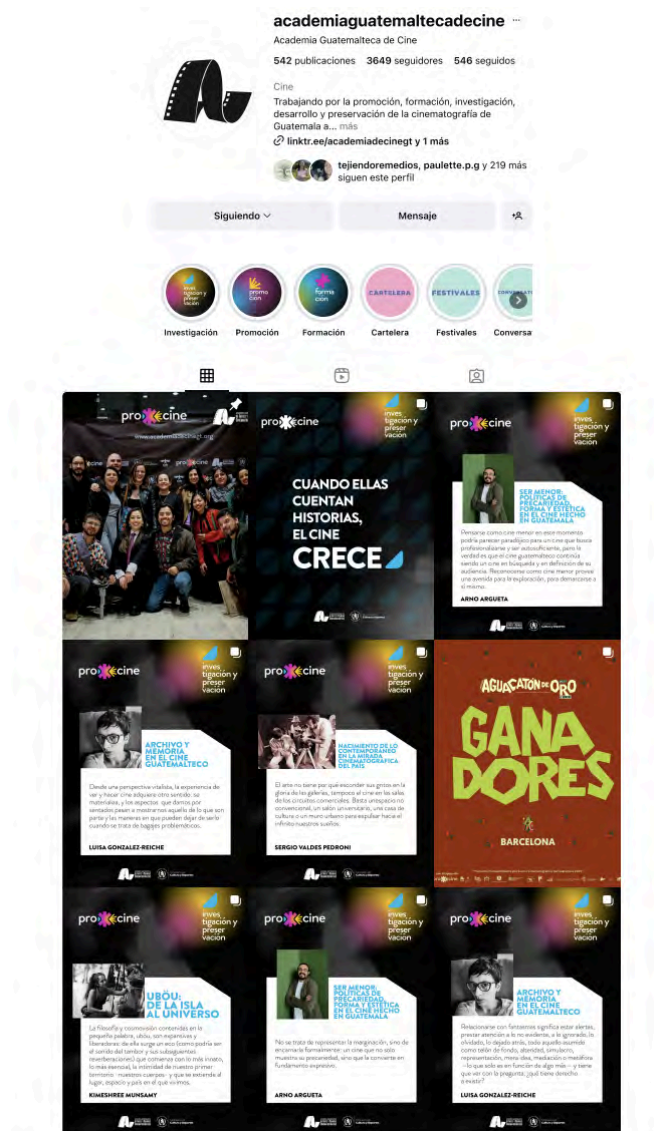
academiaguatemaltecadecine ···

Academia Guatemalteca de Cine

542 publicaciones 3649 seguidores 546 seguidos

Cine

Trabajando por la promoción, formación, investigación, desarrollo y preservación de la cinematografía de Guatemala a... más

linktr.ee/academiadecinegt y 1 más

tejiendoremedios, paulette.p.g y 219 más siguen este perfil

Siguiendo

Mensaje

investigación y preservación

promoción

formación

CARTELERA

FESTIVALES

Investigación Promoción Formación Cartelera Festivales Conversa

proxcine

www.academiadecinegt.org

proxcine

investigación y preservación

CUANDO ELLAS CUENTAN HISTORIAS, EL CINE CRECE

proxcine

investigación y preservación

SER MENOR: POLÍTICAS DE PRECARIEDAD, FORMA Y ESTÉTICA EN EL CINE HECHO EN GUATEMALA

Pensarse como cine menor en este momento podría parecer paradójico para un cine que busca profesionalizarse y ser autosuficiente, pero la verdad es que el cine guatemalteco continúa siendo un cine en búsqueda y en definición de su audiencia. Reconocerse como cine menor provee una avenida para la exploración, para demorarse a sí mismo.

ARNO ARGUETA

proxcine

investigación y preservación

ARCHIVO Y MEMORIA EN EL CINE GUATEMALTECO

Desde una perspectiva vitalista, la experiencia de ver y hacer cine adquiere otro sentido: sus materiales, y los aspectos que damos por sentados pasan a mostrarnos aquello de lo que son parte y las maneras en que pueden dejar de serlo cuando se trata de legados problemáticos.

LUISA GONZALEZ-REICHE

proxcine

investigación y preservación

NACIMIENTO DE LO CONTEMPORÁNEO EN LA MIRADA CINEMATOGRÁFICA DEL PAÍS

El arte no tiene por qué esconder sus gritos en la gloria de las galerías, tampoco el cine en las salas de los circuitos comerciales. Basta un espacio no convencional, un salón universitario, una casa de cultura o un muro urbano para expulsar hacia el infinito nuestros sueños.

SERGIO VALDES PEDRONI

AGUACATÓN DE ORO

GANADORES

BARCELONA

proxcine

investigación y preservación

UBÓU: DE LA ISLA AL UNIVERSO

La filosofía y cosmovisión contenidas en la pequeña palabra, ubóu, son expansivas y liberadoras: de ella surge un eco (como podría ser el sonido del tambor y sus subsiguientes reverberaciones) que comienza con lo más íntimo, lo más esencial, la intimidad de nuestro primer territorio —nuestros cuerpos— y que se extiende al lugar, espacio y país en el que vivimos.

KIMESHREE MUNSAMY

proxcine

investigación y preservación

SER MENOR: POLÍTICAS DE PRECARIEDAD, FORMA Y ESTÉTICA EN EL CINE HECHO EN GUATEMALA

No se trata de representar la marginación, sino de encarnarla formalmente: un cine que no sólo muestra su precariedad, sino que la convierte en fundamento expresivo.

ARNO ARGUETA

proxcine

investigación y preservación

ARCHIVO Y MEMORIA EN EL CINE GUATEMALTECO

Relacionarse con fantasmas significa estar alertas, prestar atención a lo no evidente, a lo ignorado, lo olvidado, lo dejado atrás, todo aquello asumido como telón de fondo, abandono, simulacro, representación, mera idea, mediación o metáfora —lo que sólo es en función de algo más— y tiene que ver con la pregunta: ¿quién tiene derecho a existir?

LUISA GONZALEZ-REICHE